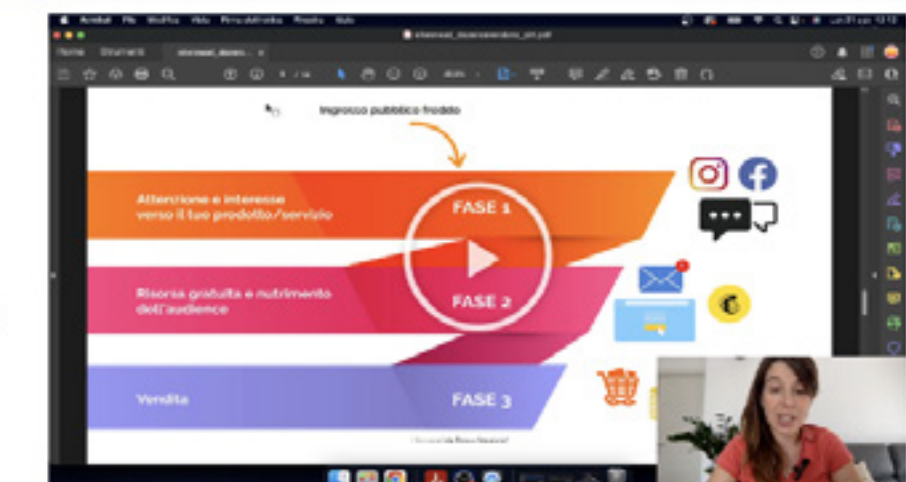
Acrobat File Modifica Vista Firma elettronica Finestra Aiuto

Home Strumenti

Ingresso pubblico freddo

Attenzione e interesse verso il tuo prodotto/servizio

FASE 1

Risorsa gratuita e nutrimento dell'audience

FASE 2

Vendita

FASE 3

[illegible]